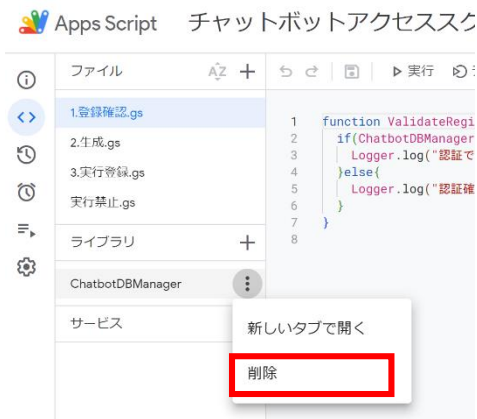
Apps Script チャットボットアクセススク

ファイル AZ +

1.登録確認.gs
2.生成.gs
3.実行登録.gs
実行禁止.gs

ライブラリ +

ChatbotDBManager

サービス

新しいタブで開く
削除

▷ 実行

1 function ValidateRegi
2 if(ChatbotDBManager
3 Logger.log("認証で
4 }else{
5 Logger.log("認証確
6 }
7 }
8